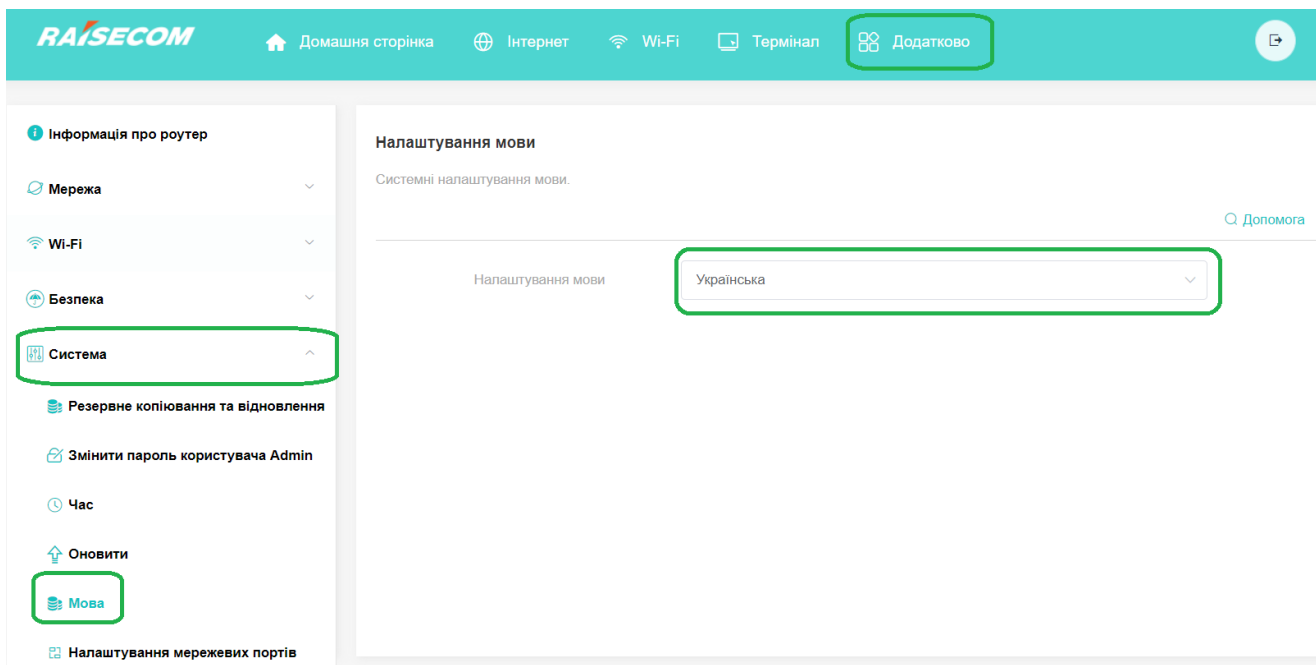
RAISECOM

Домашня сторінка
Інтернет
Wi-Fi
Термінал
Додатково

Інформація про роутер
Мережа
Wi-Fi
Безпека
Система
Резервне копіювання та відновлення
Змінити пароль користувача Admin
Час
Оновити
Мова
Налаштування мережевих портів

Налаштування мови

Системні налаштування мови.

Допомога

Налаштування мови
Українська